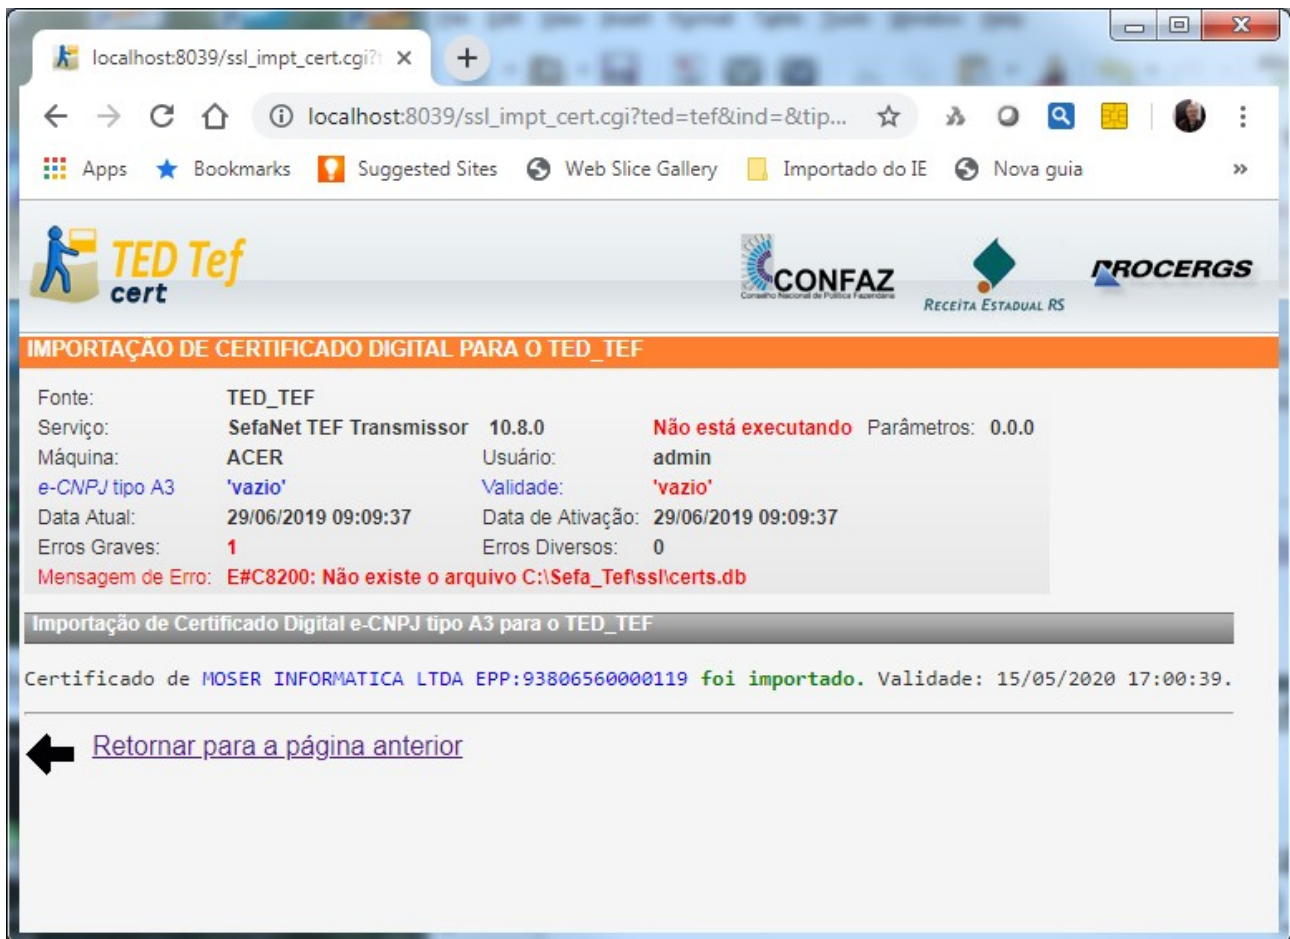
localhost:8039/ssl_impt_cert.cgi?t ×

localhost:8039/ssl_impt_cert.cgi?ted=tef&ind=&tip...

Apps Bookmarks Suggested Sites Web Slice Gallery Importado do IE Nova guia »

TED Tef cert

CONFAZ
Conselho Nacional de Política Fazendária

RECEITA ESTADUAL RS

PROCERGS

IMPORTAÇÃO DE CERTIFICADO DIGITAL PARA O TED_TEF

| | | | | | |
|---|---|---|---|---|---|
| Fonte: | TED_TEF | | | | |
| Serviço: | SefaNet TEF Transmissor | 10.8.0 | Não está executando | Parâmetros: | 0.0.0 |
| Máquina: | ACER | Usuário: | admin | | |
| e-CNPJ tipo A3 | 'vazio' | Validade: | 'vazio' | | |
| Data Atual: | 29/06/2019 09:09:37 | Data de Ativação: | 29/06/2019 09:09:37 | | |
| Erros Graves: | 1 | Erros Diversos: | 0 | | |
| Mensagem de Erro: | E#C8200: Não existe o arquivo C:\Sefa_Tef\ssl\certs.db | | | | |

Importação de Certificado Digital e-CNPJ tipo A3 para o TED_TEF

Certificado de MOSER INFORMATICA LTDA EPP:93806560000119 foi importado. Validade: 15/05/2020 17:00:39.

Retornar para a página anterior